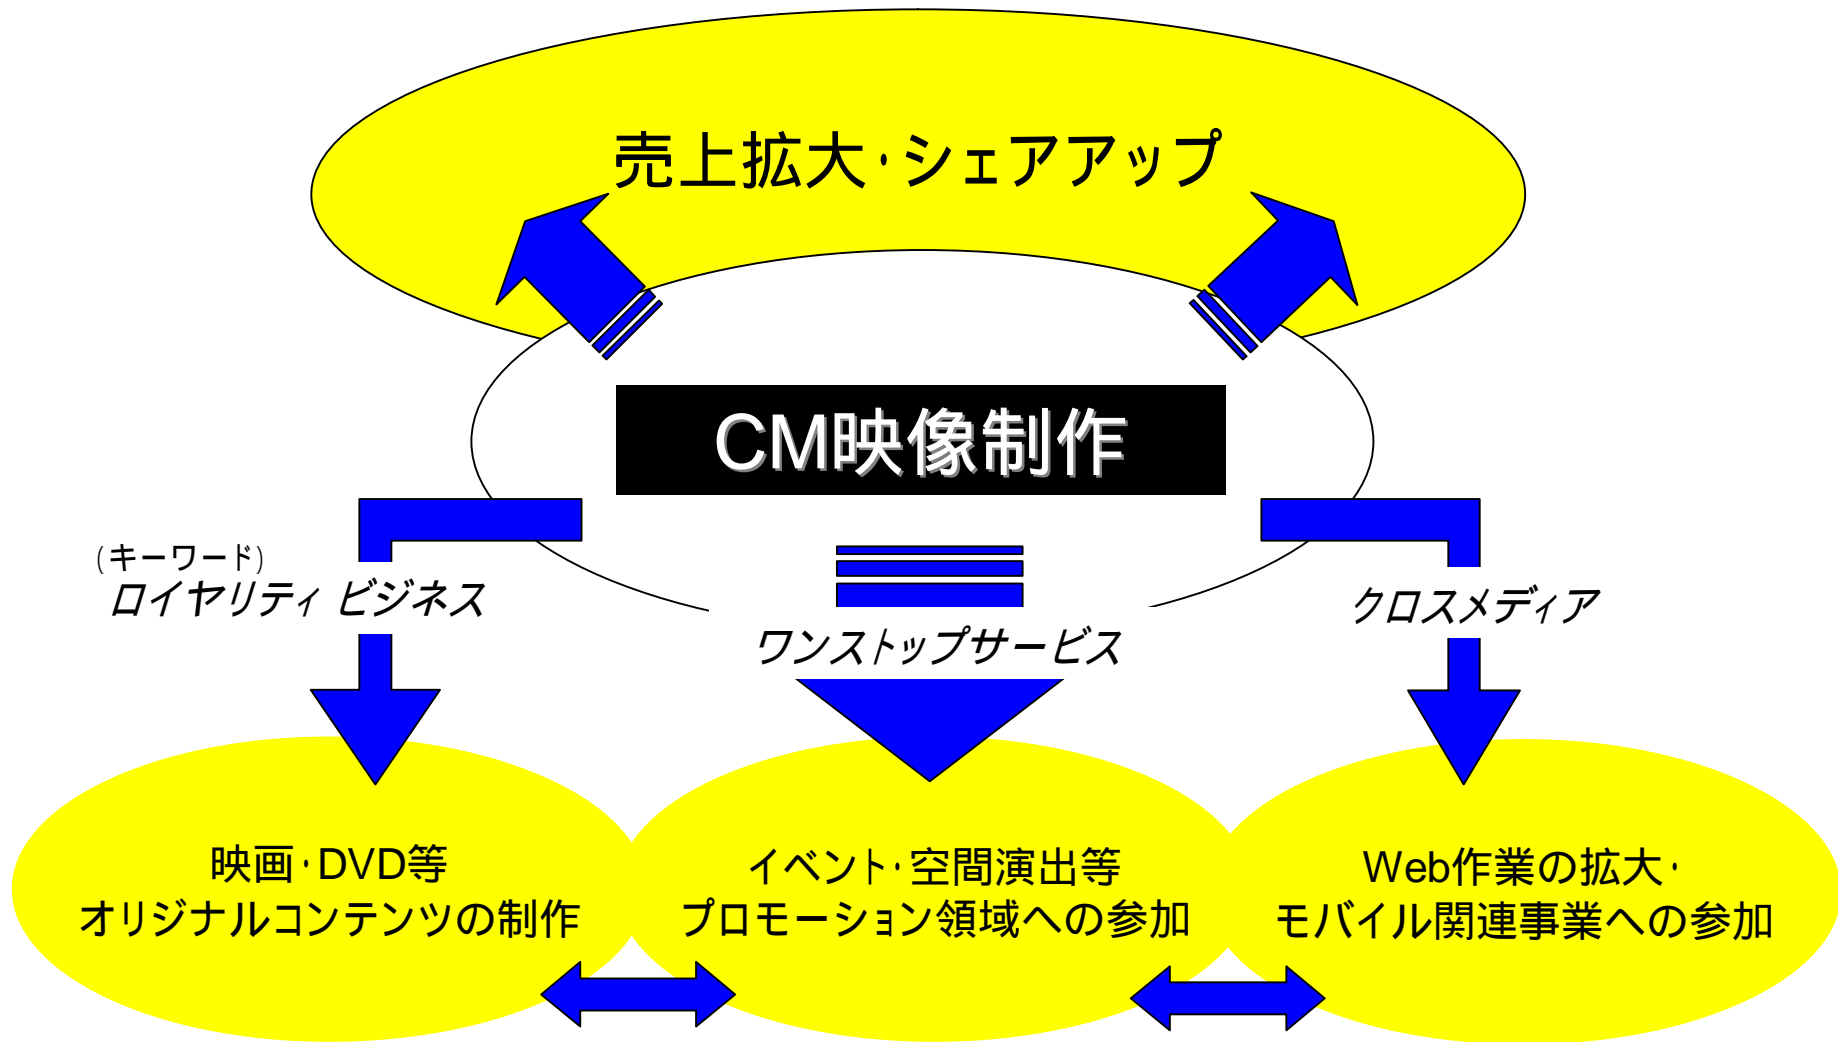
売上拡大･シェアアップ

CM映像制作

(キーワード)
ロイヤリティ ビジネス

ワンストップサービス

クロスメディア

映画･DVD等
オリジナルコンテンツの制作

イベント･空間演出等
プロモーション領域への参加

Web作業の拡大･
モバイル関連事業への参加